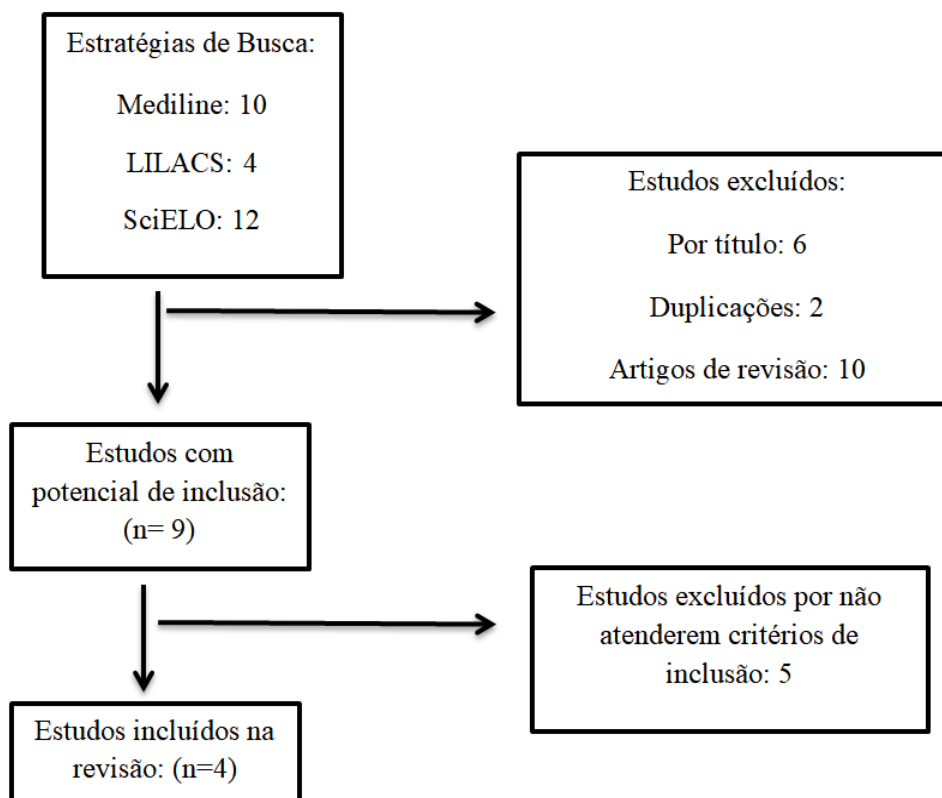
Estratégias de Busca:

Mediline: 10

LILACS: 4

SciELO: 12

Estudos excluídos:

Por título: 6

Duplicações: 2

Artigos de revisão: 10

Estudos com potencial de inclusão: (n= 9)

Estudos excluídos por não atenderem critérios de inclusão: 5

Estudos incluídos na revisão: (n=4)